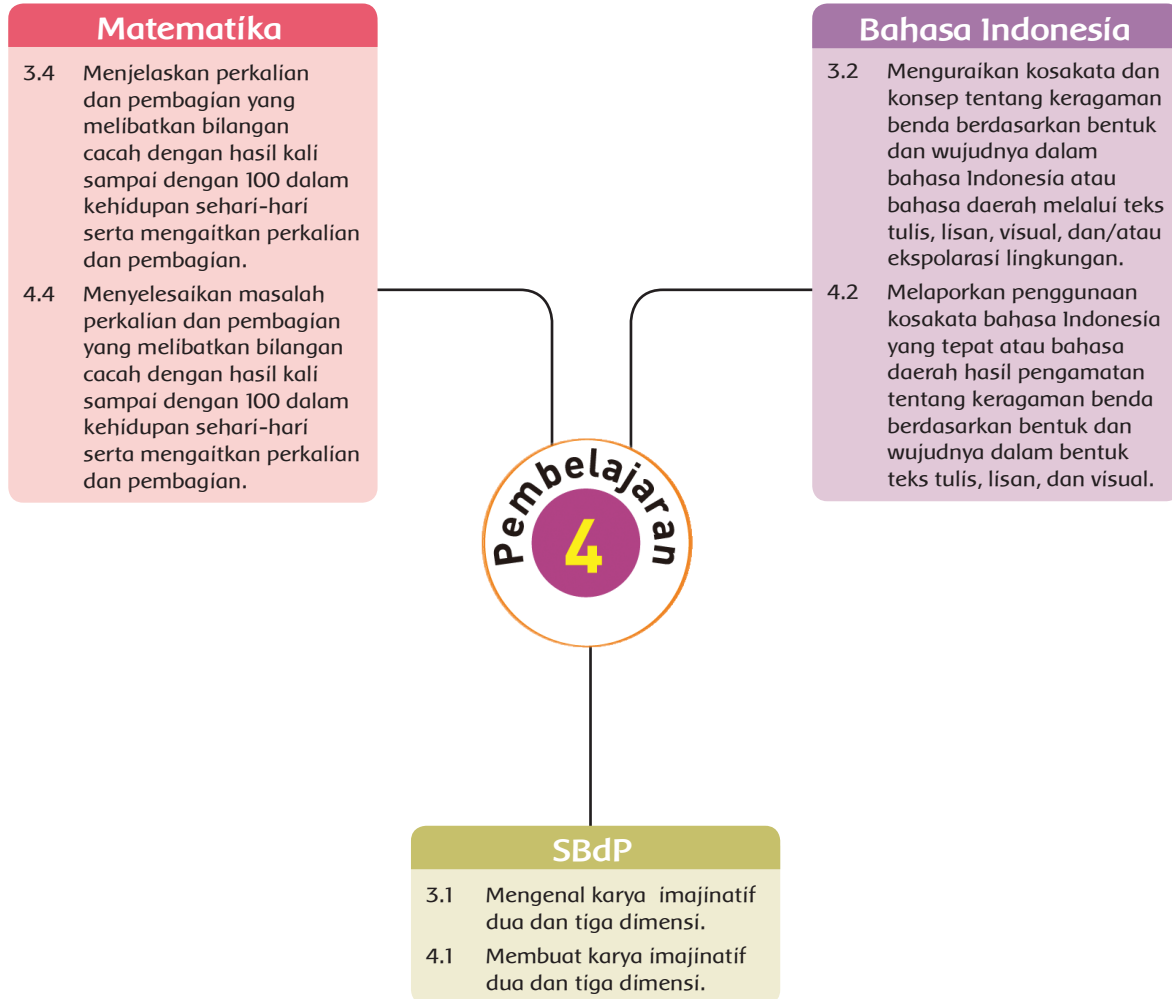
Matematika

3.4 Menjelaskan perkalian dan pembagian yang melibatkan bilangan cacah dengan hasil kali sampai dengan 100 dalam kehidupan sehari-hari serta mengaitkan perkalian dan pembagian.

4.4 Menyelesaikan masalah perkalian dan pembagian yang melibatkan bilangan cacah dengan hasil kali sampai dengan 100 dalam kehidupan sehari-hari serta mengaitkan perkalian dan pembagian.

Bahasa Indonesia

3.2 Menguraikan kosakata dan konsep tentang keragaman benda berdasarkan bentuk dan wujudnya dalam bahasa Indonesia atau bahasa daerah melalui teks tulis, lisan, visual, dan/atau ekspolarasi lingkungan.

4.2 Melaporkan penggunaan kosakata bahasa Indonesia yang tepat atau bahasa daerah hasil pengamatan tentang keragaman benda berdasarkan bentuk dan wujudnya dalam bentuk teks tulis, lisan, dan visual.

Pembelajaran 4

SBdP

3.1 Mengenal karya imajinatif dua dan tiga dimensi.

4.1 Membuat karya imajinatif dua dan tiga dimensi.